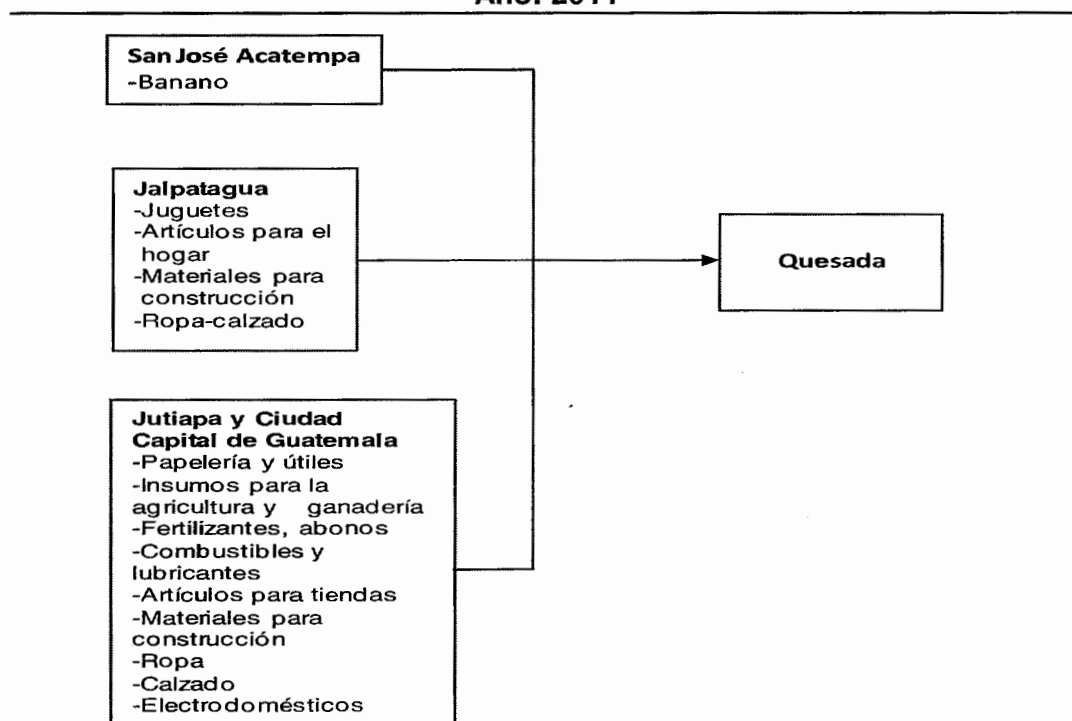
Año: 2011

San José Acatempa
-Banano

Jalpatagua
-Juguetes
-Artículos para el hogar
-Materiales para construcción
-Ropa-calzado

Quesada

Jutiapa y Ciudad Capital de Guatemala
-Papelería y útiles
-Insumos para la agricultura y ganadería
-Fertilizantes, abonos
-Combustibles y lubricantes
-Artículos para tiendas
-Materiales para construcción
-Ropa
-Calzado
-Electrodomésticos